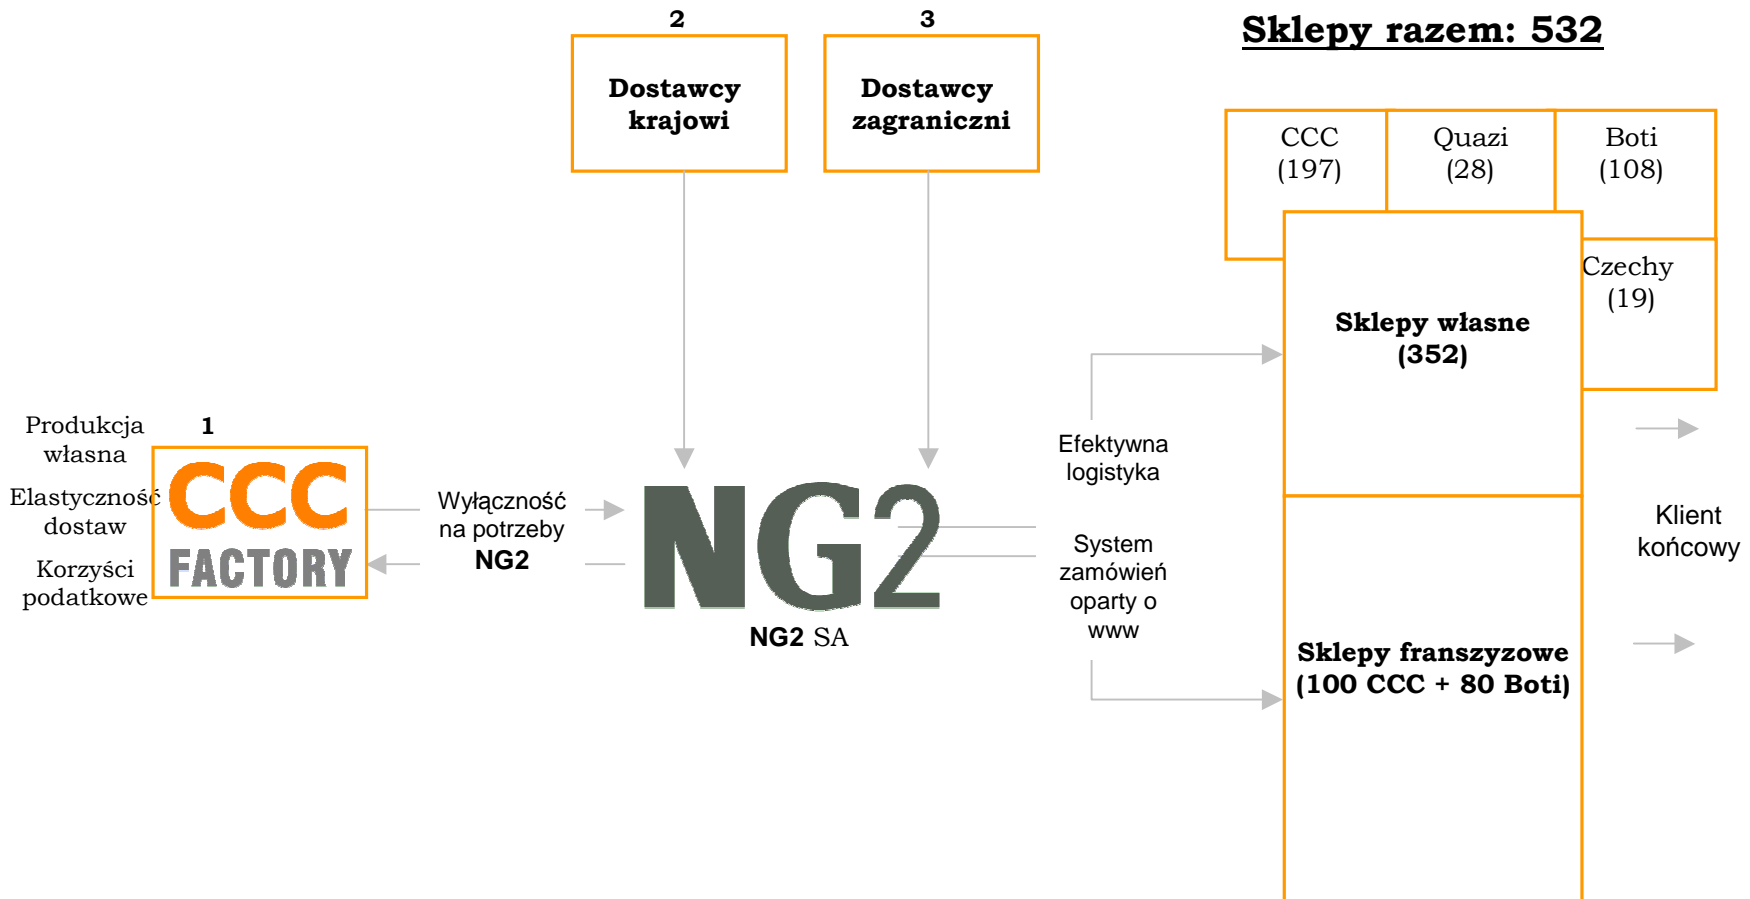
2

Dostawcy krajowi

3

Dostawcy zagraniczni

Sklepy razem: 532

CCC (197)

Quazi (28)

Boti (108)

Czechy (19)

Sklepy własne (352)

Produkcja własna

1

Elastyczność dostaw

Korzyści podatkowe

CCC FACTORY

Wyłączność na potrzeby NG2

NG2

NG2 SA

Efektywna logistyka

System zamówień oparty o www

Klient końcowy

Sklepy franszyzowe (100 CCC + 80 Boti)